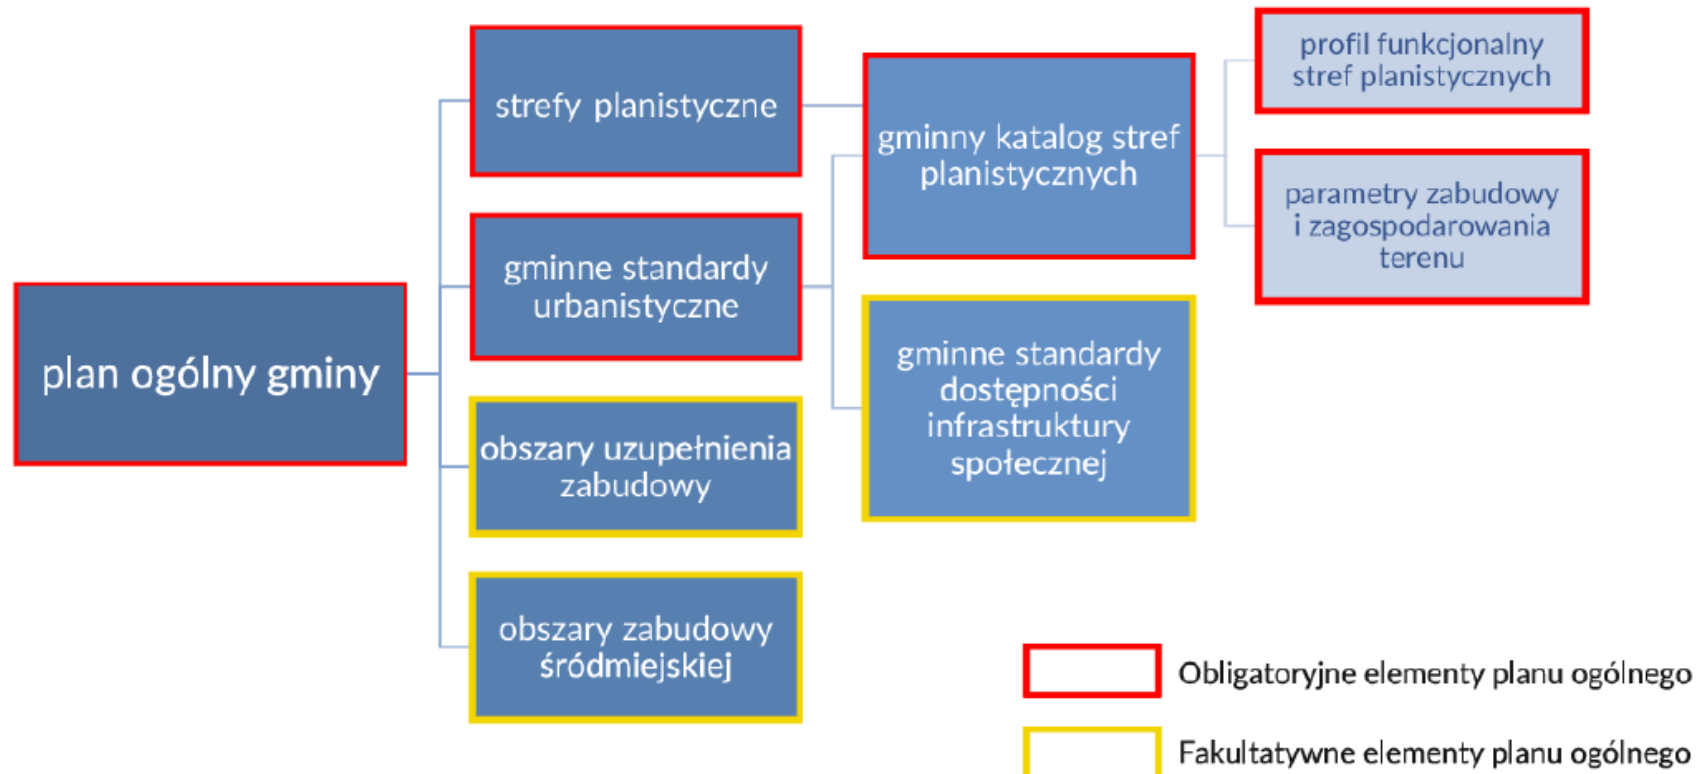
plan ogólny gminy

strefy planistyczne

gminne standardy urbanistyczne

obszary uzupełnienia zabudowy

obszary zabudowy śródmiejskiej

gminny katalog stref planistycznych

gminne standardy dostępności infrastruktury społecznej

profil funkcjonalny stref planistycznych

parametry zabudowy i zagospodarowania terenu

Obligatoryjne elementy planu ogólnego

Fakultatywne elementy planu ogólnego